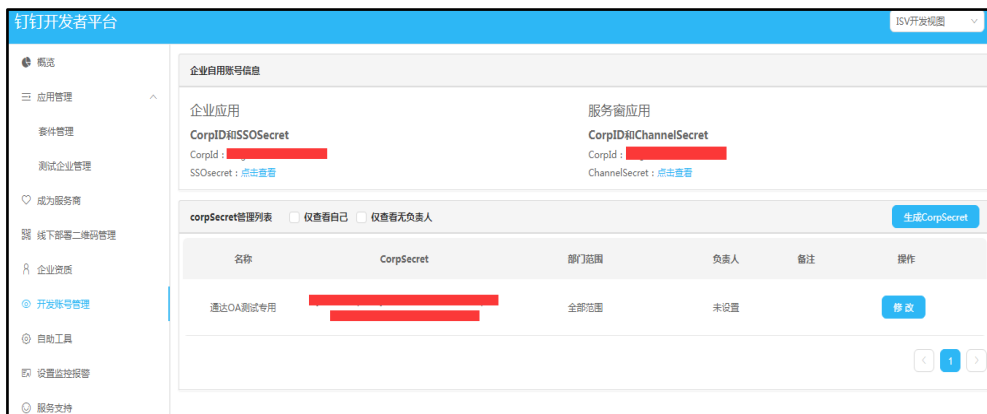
钉钉开发者平台

ISV开发视图

概览
应用管理
套件管理
测试企业管理
成为服务商
线下部署二维码管理
企业资质
开发账号管理
自助工具
设置监控报警
服务支持

企业自用账号信息

企业应用
CorpID和SSOSecret
CorpId：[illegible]
SSOsecret：点击查看

服务窗应用
CorpID和ChannelSecret
CorpId：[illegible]
ChannelSecret：点击查看

corpSecret管理列表 仅查看自己 仅查看无负责人

生成CorpSecret

| 名称 | CorpSecret | 部门范围 | 负责人 | 备注 | 操作 |
|---|---|---|---|---|---|
| 通达OA测试专用 | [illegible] | 全部范围 | 未设置 | | 修改 |

1